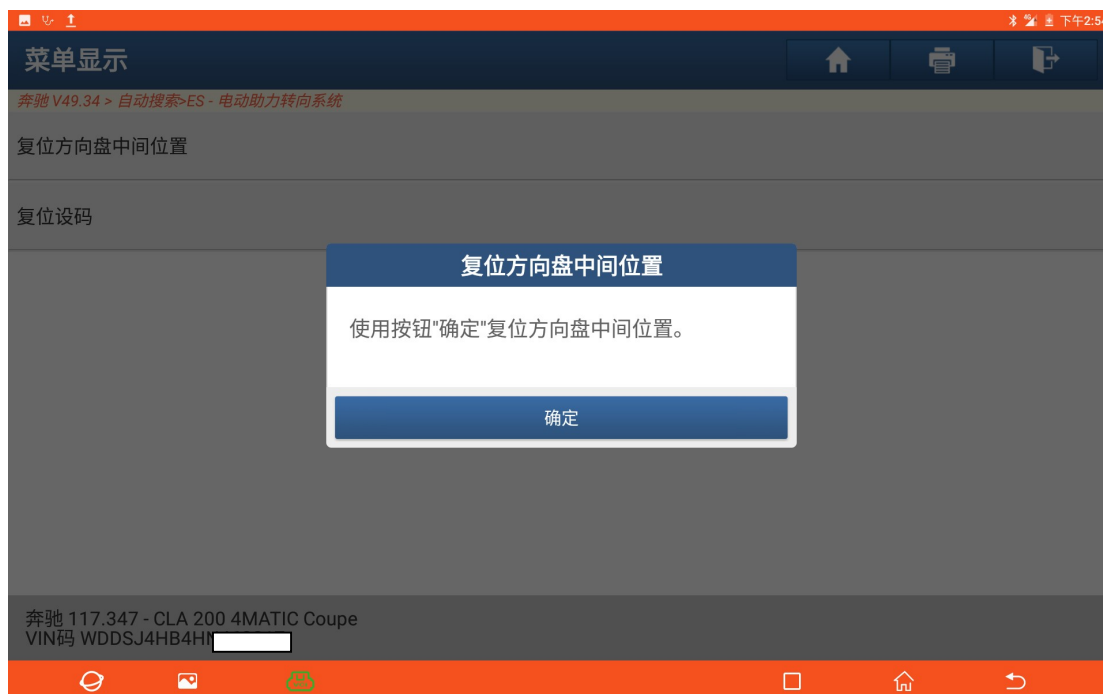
下午2:5

菜单显示

奔驰 V49.34 > 自动搜索>ES - 电动助力转向系统

复位方向盘中间位置

复位设码

复位方向盘中间位置

使用按钮"确定"复位方向盘中间位置。

确定

奔驰 117.347 - CLA 200 4MATIC Coupe
VIN码 WDDSJ4HB4H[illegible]